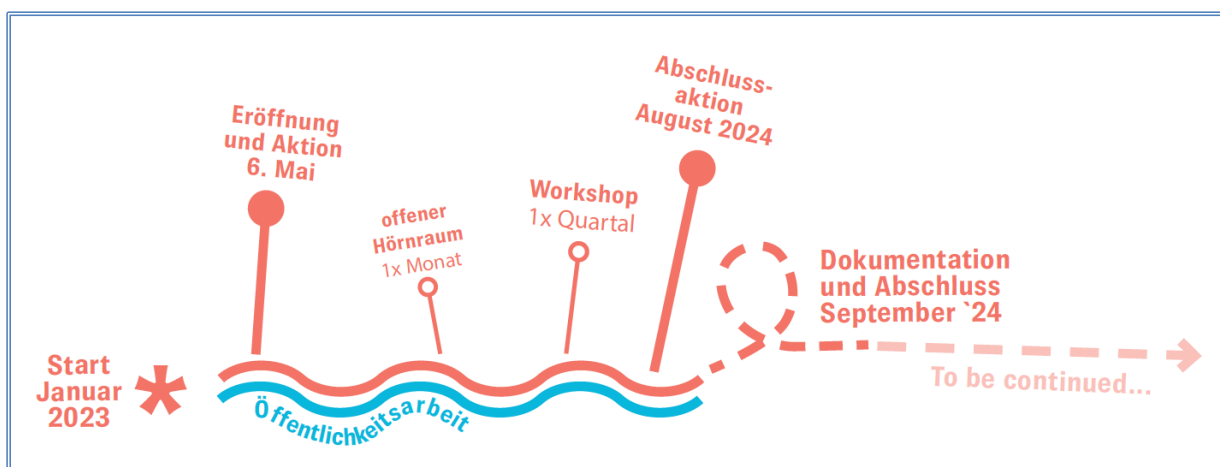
Start Januar 2023

Eröffnung und Aktion 6. Mai

offener Hörnraum 1x Monat

Workshop 1x Quartal

Abschluss-aktion August 2024

Dokumentation und Abschluss September `24

Öffentlichkeitsarbeit

To be continued...